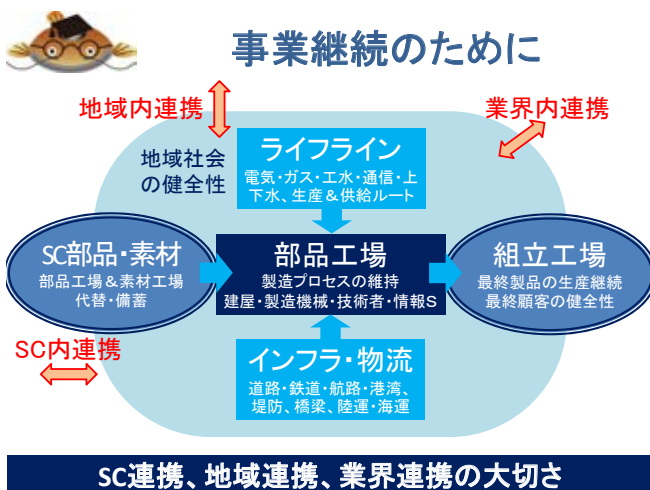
事業継続のために

地域内連携

業界内連携

地域社会の健全性

ライフライン
電気・ガス・工水・通信・上下水、生産＆供給ルート

SC部品・素材
部品工場＆素材工場
代替・備蓄

部品工場
製造プロセスの維持
建屋・製造機械・技術者・情報S

組立工場
最終製品の生産継続
最終顧客の健全性

SC内連携

インフラ・物流
道路・鉄道・航路・港湾、堤防、橋梁、陸運・海運

SC連携、地域連携、業界連携の大切さ